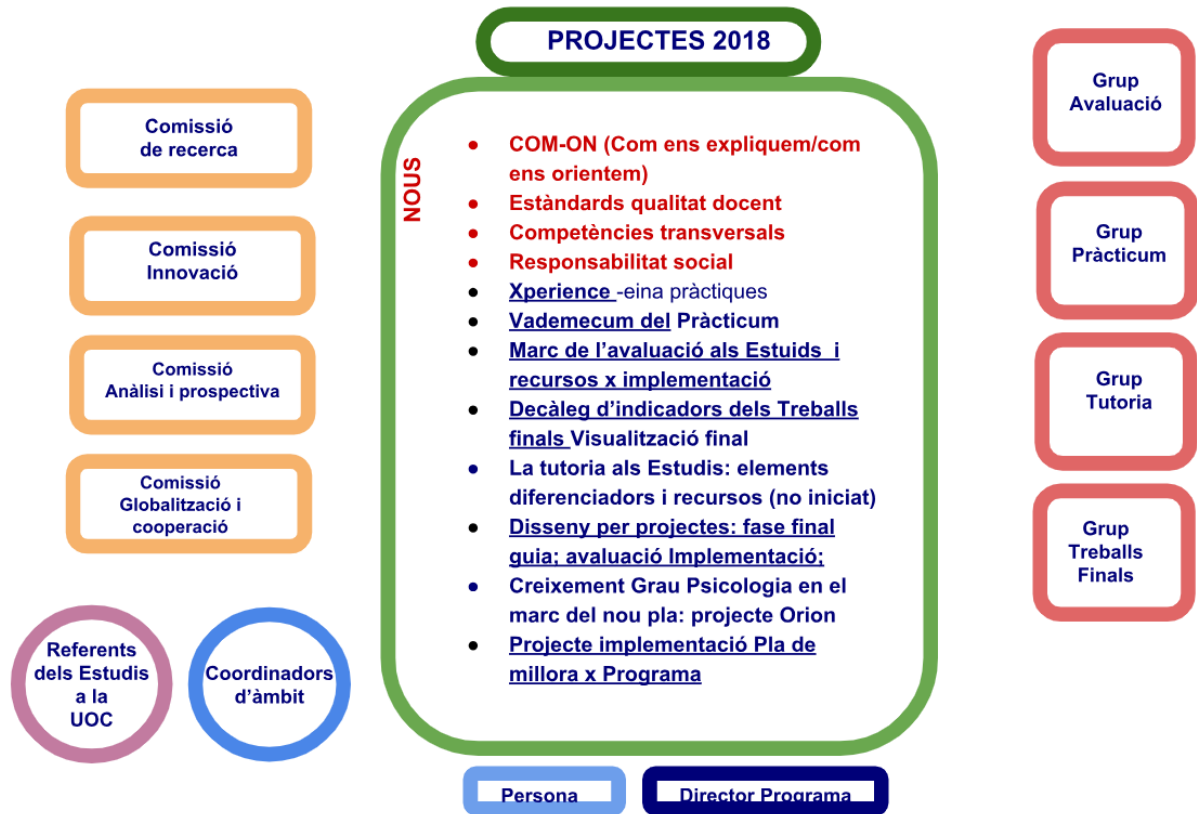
PROJECTES 2018

Comissió de recerca

Comissió Innovació

Comissió Anàlisi i prospectiva

Comissió Globalització i cooperació

Referents dels Estudis a la UOC

Coordinadors d'àmbit

NOUS

- COM-ON (Com ens expliquem/com ens orientem)
- Estàndards qualitat docent
- Competències transversals
- Responsabilitat social
- Xperience -eina pràctiques
- Vademecum del Pràcticum
- Marc de l'avaluació als Estuids i recursos x implementació
- Decàleg d'indicadors dels Treballs finals Visualització final
- La tutoria als Estudis: elements diferenciadors i recursos (no iniciat)
- Disseny per projectes: fase final guia; avaluació Implementació;
- Creixement Grau Psicologia en el marc del nou pla: projecte Orion
- Projecte implementació Pla de millora x Programa

Grup Avaluació

Grup Pràcticum

Grup Tutoria

Grup Treballs Finals

Persona

Director Programa